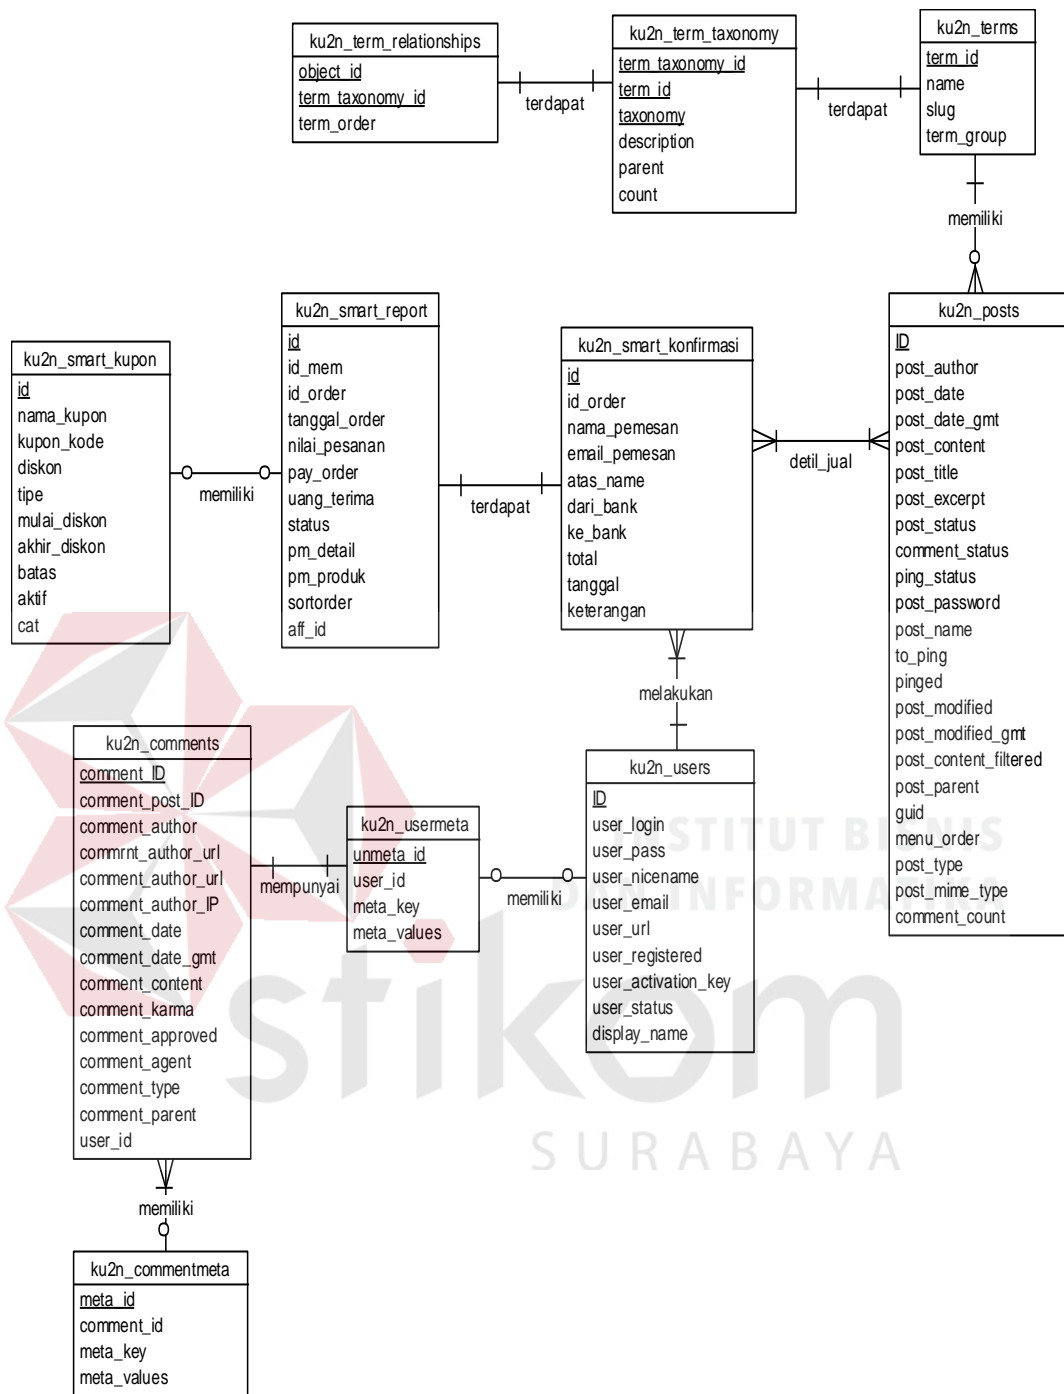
ku2n_term_relationships
object_id
term_taxonomy_id
term_order

terdapat

ku2n_term_taxonomy
term_taxonomy_id
term_id
taxonomy
description
parent
count

terdapat

ku2n_terms
term_id
name
slug
term_group

memiliki

ku2n_smart_kupon
id
nama_kupon
kupon_kode
diskon
tipe
mulai_diskon
akhir_diskon
batas
aktif
cat

memiliki

ku2n_smart_report
id
id_mem
id_order
tanggal_order
nilai_pesanan
pay_order
uang_terima
status
pm_detail
pm_produk
sortorder
aff_id

terdapat

ku2n_smart_konfirmasi
id
id_order
nama_pemesan
email_pemesan
atas_name
dari_bank
ke_bank
total
tanggal
keterangan

detil_jual

ku2n_posts
ID
post_author
post_date
post_date_gmt
post_content
post_title
post_excerpt
post_status
comment_status
ping_status
post_password
post_name
to_ping
pinged
post_modified
post_modified_gmt
post_content_filtered
post_parent
guid
menu_order
post_type
post_mime_type
comment_count

melakukan

ku2n_comments
comment_ID
comment_post_ID
comment_author
commrnt_author_url
comment_author_url
comment_author_IP
comment_date
comment_date_gmt
comment_content
comment_karma
comment_approved
comment_agent
comment_type
comment_parent
user_id

mempunyai

ku2n_usermeta
unmeta_id
user_id
meta_key
meta_values

memiliki

ku2n_users
ID
user_login
user_pass
user_nicename
user_email
user_url
user_registered
user_activation_key
user_status
display_name

INSTITUT BISNIS DAN INFORMATIKA

stikom

SURABAYA

memiliki

ku2n_commentmeta
meta_id
comment_id
meta_key
meta_values